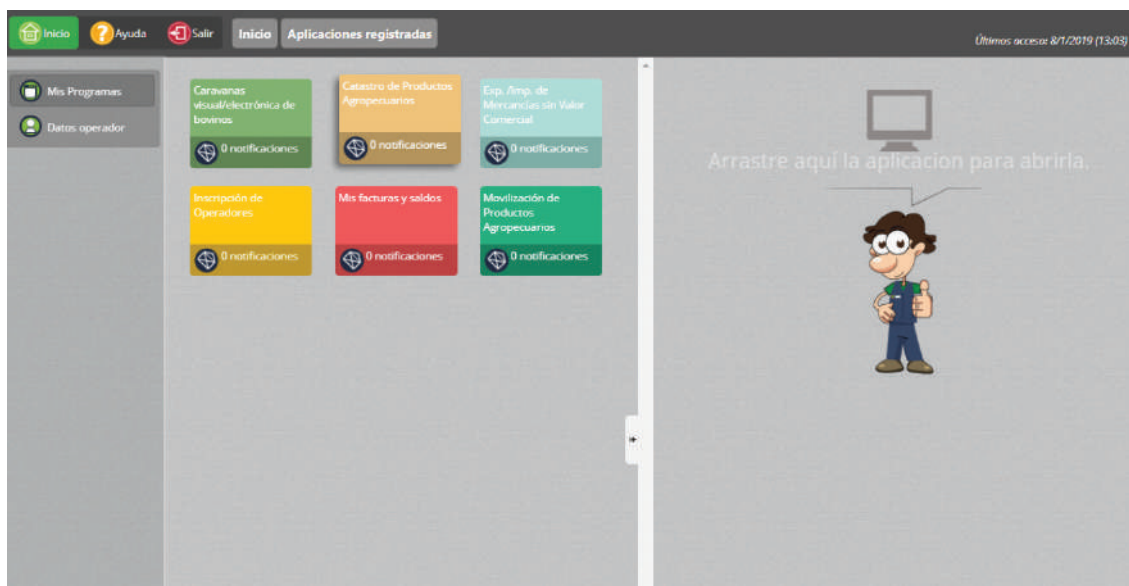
Inicio Ayuda Salir Inicio Aplicaciones registradas

Últimos acceso: 8/1/2019 (13:03)

Mis Programas

Datos operador

Caravanas visual/electrónica de bovinos

0 notificaciones

Catastro de Productos Agropecuarios

0 notificaciones

Exp./Imp. de Mercancías sin Valor Comercial

0 notificaciones

Inscripción de Operadores

0 notificaciones

Mis facturas y saldos

0 notificaciones

Movilización de Productos Agropecuarios

0 notificaciones

Arrastre aquí la aplicacion para abrirla.